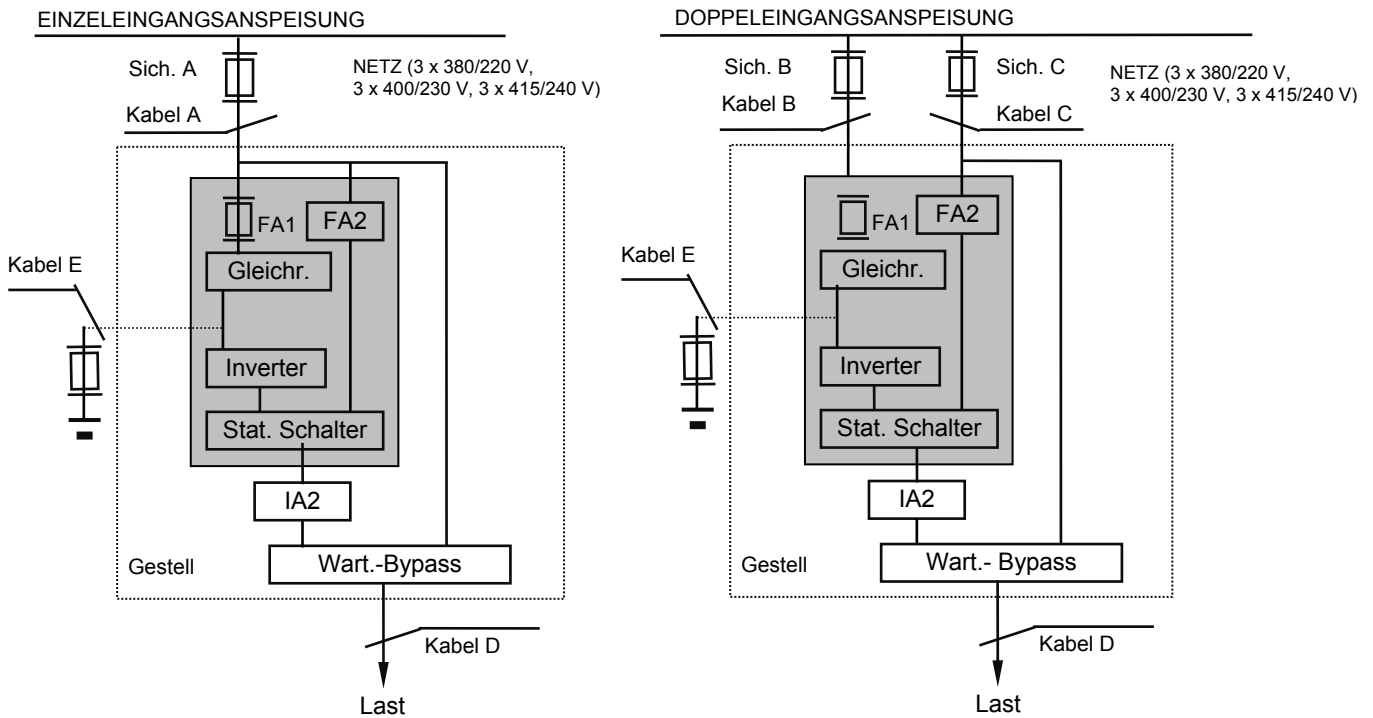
EINZELEINGANGSANSPEISUNG

Sich. A

NETZ (3 x 380/220 V, 3 x 400/230 V, 3 x 415/240 V)

Kabel A

FA1

FA2

Gleichr.

Kabel E

Inverter

Stat. Schalter

IA2

Gestell

Wart.-Bypass

Kabel D

Last

DOPPELEINGANGSANSPEISUNG

Sich. B

Sich. C

NETZ (3 x 380/220 V, 3 x 400/230 V, 3 x 415/240 V)

Kabel B

Kabel C

FA1

FA2

Gleichr.

Kabel E

Inverter

Stat. Schalter

IA2

Gestell

Wart.- Bypass

Kabel D

Last